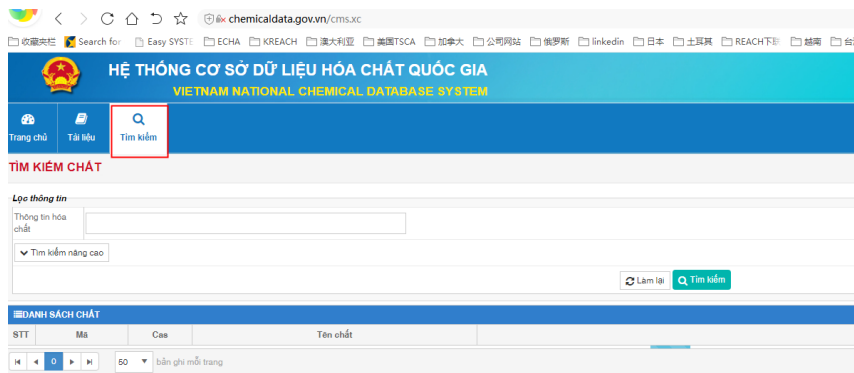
chemicaldata.gov.vn/cms.xc

收藏夹栏 | Search for | Easy SYSTE | ECHA | KREACH | 澳大利亚 | 美国TSCA | 加拿大 | 公司网站 | 俄罗斯 | linkedin | 日本 | 土耳其 | REACH下 | 越南 | 台

HỆ THỐNG CƠ SỞ DỮ LIỆU HÓA CHẤT QUỐC GIA
VIETNAM NATIONAL CHEMICAL DATABASE SYSTEM

Trang chủ | Tài liệu | Tìm kiếm

TÌM KIẾM CHẤT

Lọc thông tin

Thông tin hóa chất

Tìm kiếm nâng cao

Làm lại | Tìm kiếm

DANH SÁCH CHẤT

| STT | Mã | Cas | Tên chất |
|---|---|---|---|

0 | 50 | bản ghi mỗi trang